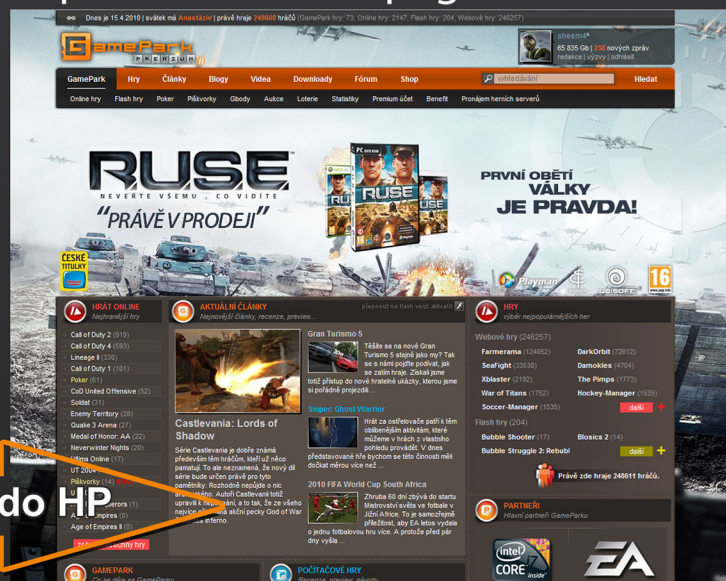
Dnes je 15.4.2010 | svátek má Anastázie | právě hraje 248600 hráčů (GamePark hry: 73, Online hry: 2147, Flash hry: 204, Webové hry: 248257)

GamePark PREMIUM

sheem4
65.835 Gb | 236 nových zpráv
redakce | vzkazy | odhlásit

GamePark Hry Články Blogy Videa Downloady Fórum Shop

vyhledávání Hledat

Online hry Flash hry Poker Piškvorky Gbody Aukce Loterie Statistiky Premium účet Benefit Pronájem herních serverů

RUSE
NEVĚŘTE VŠEMU , CO VIDÍTE
"PRÁVĚ V PRODEJI"

PC DVD ROM
RUSE

PRVNÍ OBĚTÍ VÁLKY JE PRAVDA!

ČESKÉ TITULKY

Playman
UBISOFT
16
www.pegi.info

HRÁT ONLINE
Nejhranější hry

Call of Duty 2 (919)
Call of Duty 4 (593)
Lineage II (330)
Call of Duty 1 (101)
Poker (81)
CoD United Offensive (52)
Soldat (31)
Enemy Territory (29)
Quake 3 Arena (27)
Medal of Honor: AA (22)
Neverwinter Nights (20)
Ultima Online (17)
Piškvorky (14)
UT 2004
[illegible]perors (1)
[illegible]pires (0)
Age of Empires II (0)

do HP

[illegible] ečný hry

AKTUÁLNÍ ČLÁNKY
Nejnovější články, recenze, preview...

přepnout na flash verzi aktualit

Castlevania: Lords of Shadow
Série Castlevania je dobře známá především těm hráčům, kteří už něco pamatují. To ale neznamená, že nový díl série bude určen právě pro tyto pamětníky. Rozhodně nepůjde o nic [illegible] Autoři Castlevanii totiž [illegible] a to tak, že ze všeho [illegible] akční pecky God of War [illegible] inferno.

Gran Turismo 5
Těšíte se na nové Gran Turismo 5 stejně jako my? Tak se s námi pojďte podívat, jak se zatím hraje. Získali jsme totiž přístup do nové hratelné ukázky, kterou jsme si pořádně projezdili ...

Sniper: Ghost Warrior
Hrát za ostřelovače patří k těm oblíbenějším aktivitám, které můžeme v hrách z vlastního pohledu provádět. V dnes představované hře bychom se této činnosti měli dočkat měrou více než ...

2010 FIFA World Cup South Africa
Zhruba 60 dní zbývá do startu Mistrovství světa ve fotbale v Jižní Africe. To je samozřejmě příležitost, aby EA letos vydala o jednu fotbalovou hru více. A protože před pár dny vyšla ...

HRY
výběr nejpopulárnějších her

Webové hry (248257)
Farmerama (124852)
SeaFight (33538)
Xblaster (2192)
War of Titans (1067)
Soccer-Manager (1535)
DarkOrbit (72612)
Damokles (4704)
The Pimps (1773)
Hockey-Manager (1535)
další

Flash hry (204)
Bubble Shooter (17)
Bubble Struggle 2: Rebubl
Blosics 2 (14)
další

Právě zde hraje 248611 hráčů.

PARTNEŘI
Hlavní partneři GameParku

intel CORE inside
EA

GAMEPARK
Co se děje na GamePark

POČÍTAČOVÉ HRY
Recenze, preview, návody